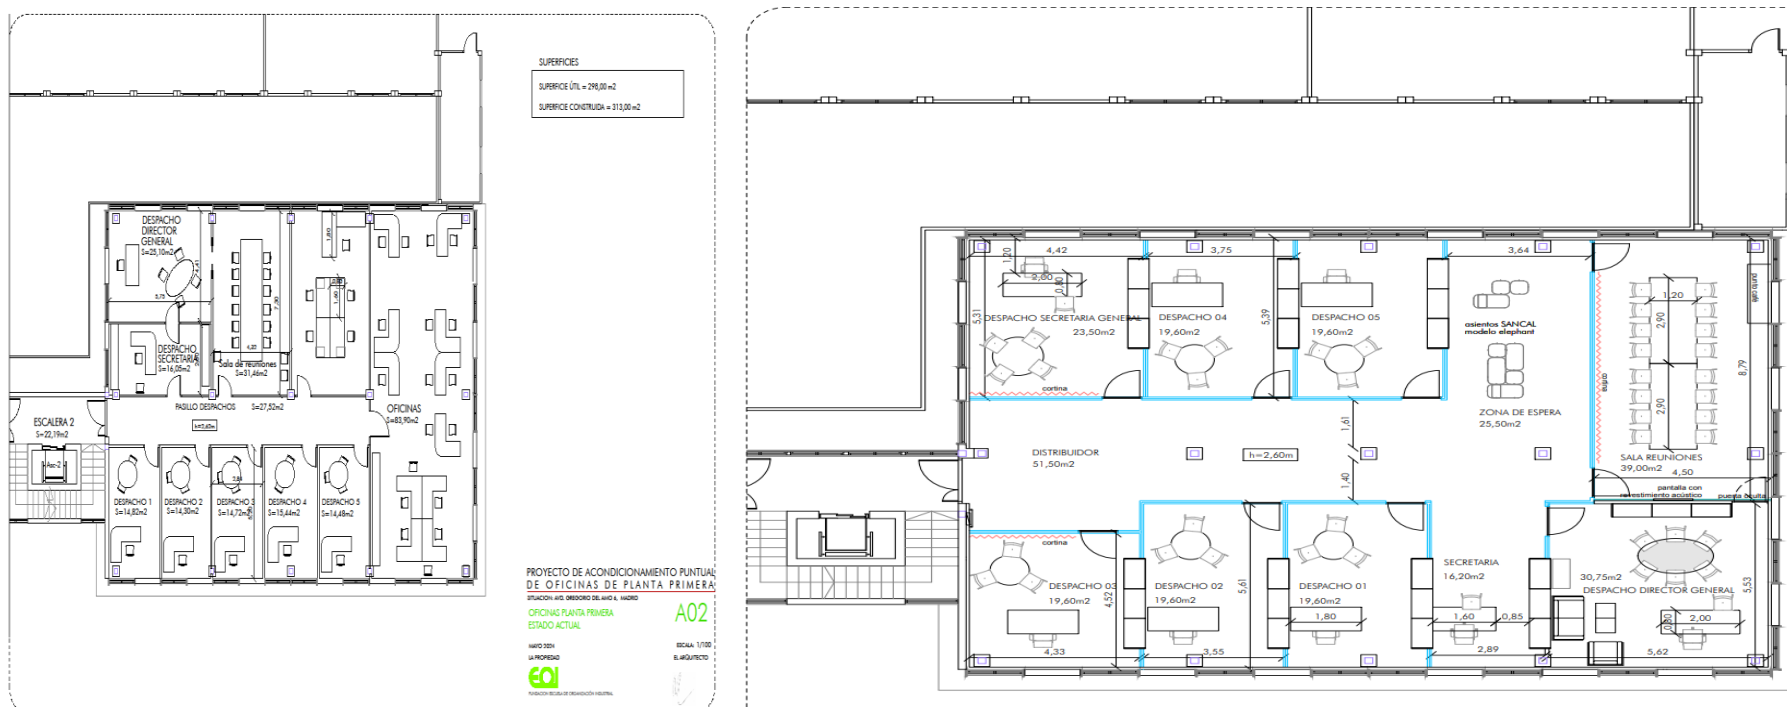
SUPERFICIES

SUPERFICIE ÚTIL = 298,00 m2

SUPERFICIE CONSTRUIDA = 313,00 m2

DESPACHO DIRECTOR GENERAL S=25,10m2

5,75

DESPACHO SECRETARIA S=16,05m2

Sala de reuniones S=31,46m2

4,20

7,30

1,80

1,60

OFICINAS S=83,90m2

ESCALERA 2 S=22,19m2

Asc-2

PASILLO DESPACHOS S=27,52m2

h=2,60m

DESPACHO 1 S=14,82m2

DESPACHO 2 S=14,30m2

DESPACHO 3 S=14,72m2

DESPACHO 4 S=15,44m2

DESPACHO 5 S=14,48m2

PROYECTO DE ACONDICIONAMIENTO PUNTUAL DE OFICINAS DE PLANTA PRIMERA

SITUACION: AVD. GREGORIO DEL AMO 6, MADRID

OFICINAS PLANTA PRIMERA ESTADO ACTUAL

A02

MAYO 2024

ESCALA: 1/100

LA PROPIEDAD

EL ARQUITECTO

EOI

FUNDACION ESCUELA DE ORGANIZACION INDUSTRIAL

4,42

3,75

3,64

1,20

2,00

0,80

5,31

DESPACHO SECRETARIA GENERAL 23,50m2

cortina

DESPACHO 04 19,60m2

5,39

DESPACHO 05 19,60m2

asientos SANCAL modelo elephant

ZONA DE ESPERA 25,50m2

1,20

2,90

2,90

8,79

espejo

SALA REUNIONES 39,00m2

4,50

punto café

pantalla con revestimiento acústico

puerta oculta

1,61

DISTRIBUIDOR 51,50m2

h=2,60m

1,40

cortina

DESPACHO 03 19,60m2

4,52

DESPACHO 02 19,60m2

5,61

DESPACHO 01 19,60m2

1,80

SECRETARIA 16,20m2

1,60

0,85

30,75m2

DESPACHO DIRECTOR GENERAL

5,53

0,80

2,00

4,33

3,55

2,89

5,62